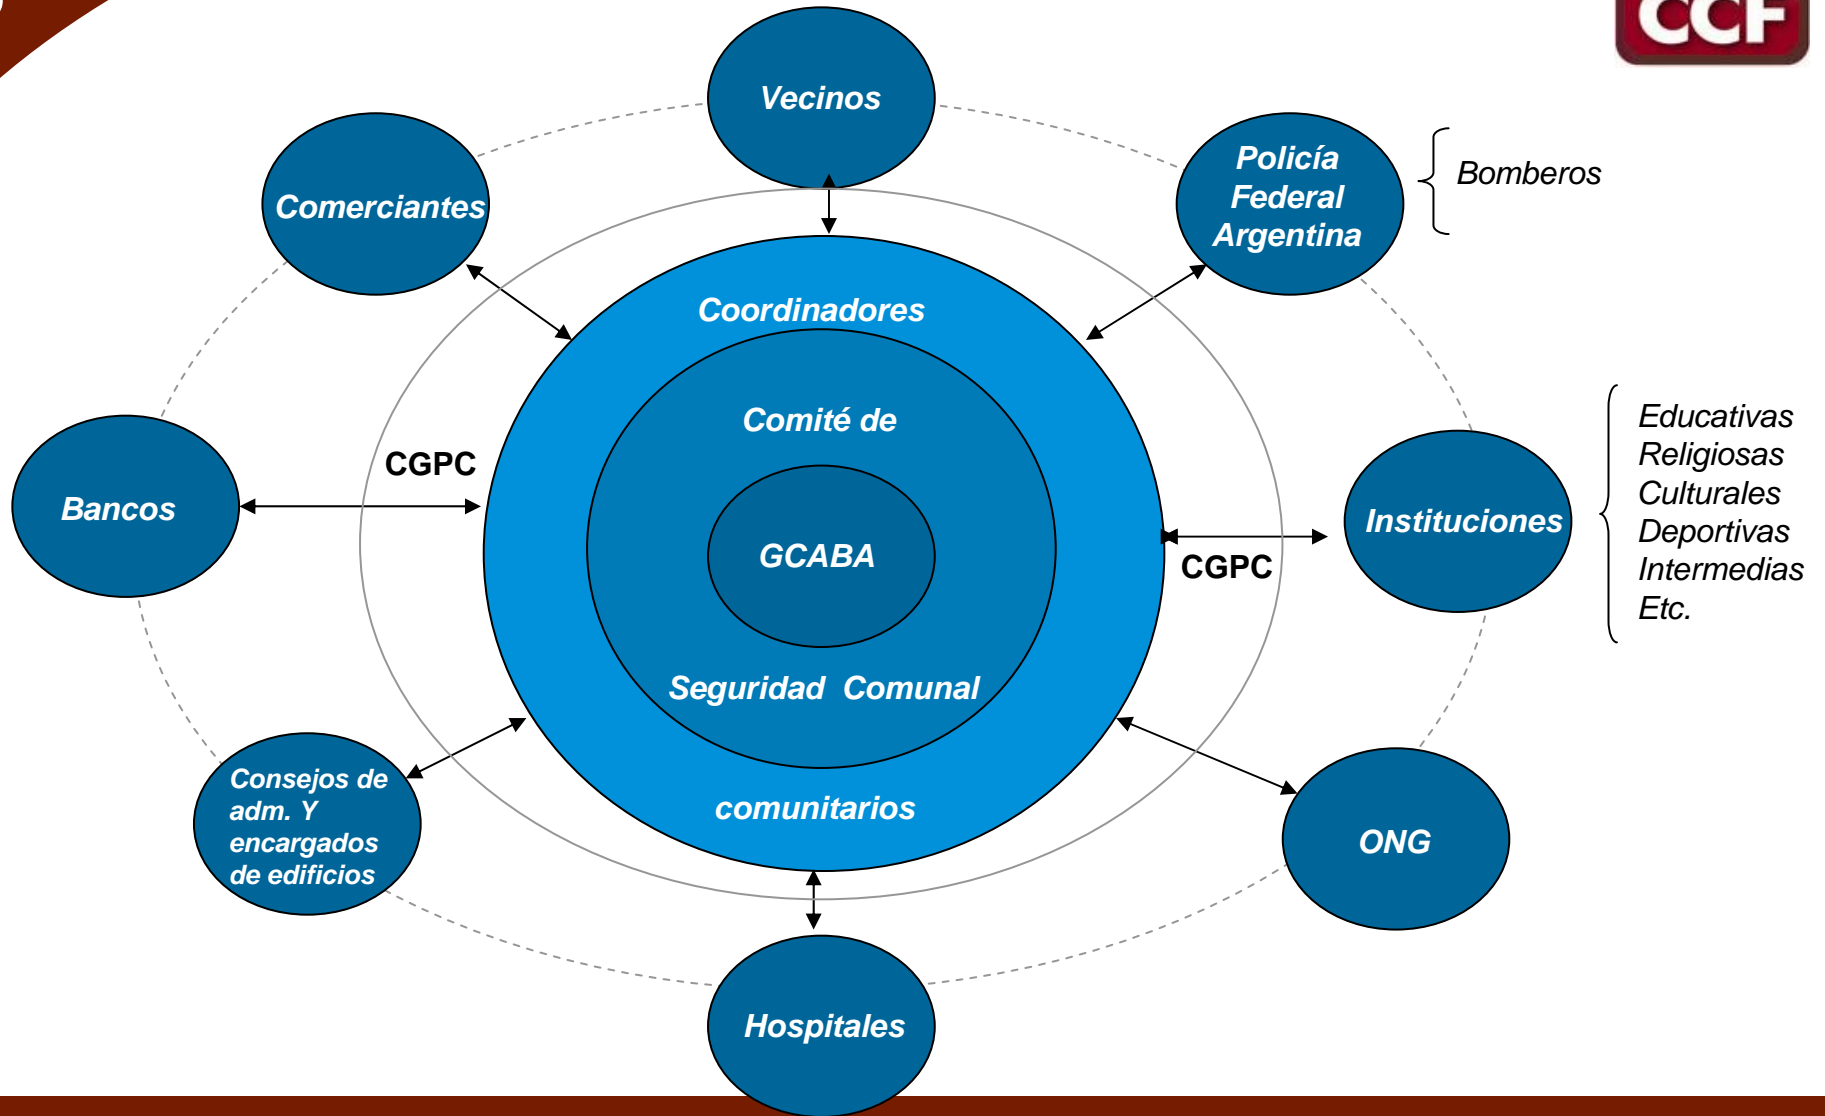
CCF

Vecinos

Comerciantes

Policía Federal Argentina

Bomberos

Coordinadores

Comité de

GCABA

Seguridad Comunal

comunitarios

CGPC

Bancos

CGPC

Instituciones

Educativas
Religiosas
Culturales
Deportivas
Intermedias
Etc.

Consejos de adm. Y encargados de edificios

ONG

Hospitales